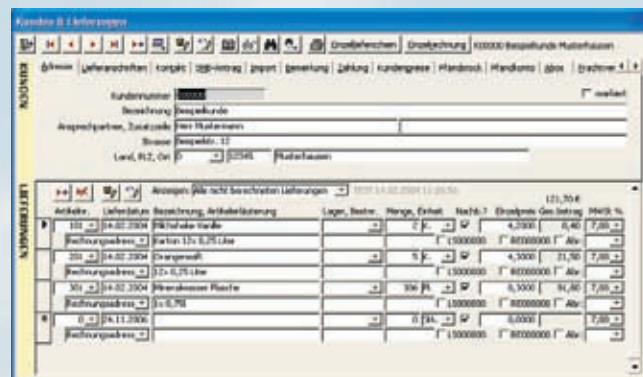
Kunden & Lieferungen

Einzelrechnen | Einzelrechnung | K00000 Beispielkunde Musterhausen

Adresse | Lieferanschriften | Kontakt | WB-Vertrag | Import | Bemerkung | Zahlung | Kundenpreise | Pfandbrock | Pfandkonto | Abos | Fracht

KUNDEN

Kundennummer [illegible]
Bezeichnung Beispielkunde
Ansprechpartner, Zusatzzeile Herr Mustermann
Strasse Beispielstr. 12
Land, PLZ, Ort D 12345 Musterhausen

meliert

LIEFERUNGEN

Anzeigen: Alle nicht berechneten Lieferungen

121,70 €

| Artikelnr. | Lieferdatum | Bezeichnung, Artikelerläuterung | Lager, Bestnr. | Menge, Einheit | Nachl.? | Einzelpreis | Ges.betrag | MWSt % |
|---|---|---|---|---|---|---|---|---|
| 101 | 04.02.2004 | Milchshake Vanille | | 2 K. | | 4,2000 | 8,40 | 7,00 |
| Rechnungsadresse | | Karton 12x 0,25 Liter | | | | | | |
| 201 | 04.02.2004 | Orangensaft | | 5 K. | | 4,3000 | 21,50 | 7,00 |
| Rechnungsadresse | | 12x 0,25 Liter | | | | | | |
| 301 | 04.02.2004 | Mineralwasser Flasche | | 306 Fl. | | 0,3000 | 91,80 | 7,00 |
| Rechnungsadresse | | 1x 0,75l | | | | | | |
| 0 | 04.11.2006 | | | 0 Stk. | | 0,0000 | | 7,00 |
| Rechnungsadresse | | | | | | | | |